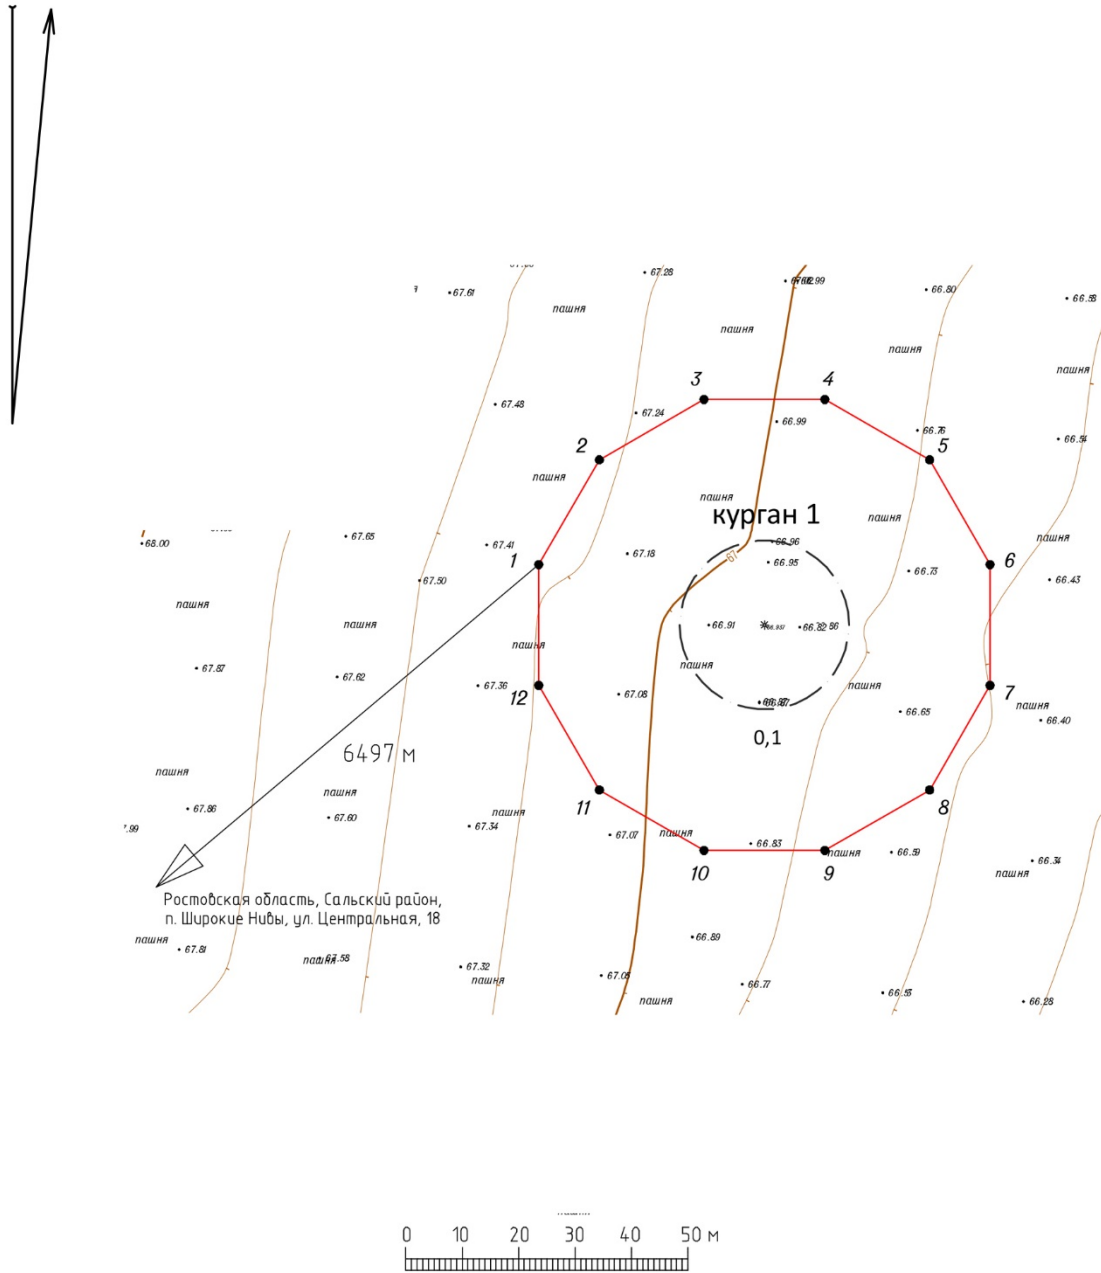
67.28
67.61
пашня
67.99
66.80
66.56
пашня
пашня
пашня
3
4
67.48
67.24
66.99
66.76
5
66.54
2
пашня
пашня
курган 1
пашня
68.00
67.65
67.41
1
67.18
66.96
66.95
6
пашня
66.73
66.43
67.50
пашня
пашня
66.91
66.82
пашня
67.87
67.62
67.36
12
67.08
пашня
7
пашня
66.65
66.40
6497 м
0,1
пашня
пашня
67.86
67.60
пашня
67.34
11
8
67.07
пашня
66.83
10
9
пашня
66.59
66.34
пашня
Ростовская область, Сальский район, п. Широкие Нивы, ул. Центральная, 18
пашня
67.81
пашня
67.58
67.32
пашня
66.89
67.05
66.77
пашня
66.57
66.28
0 10 20 30 40 50 м